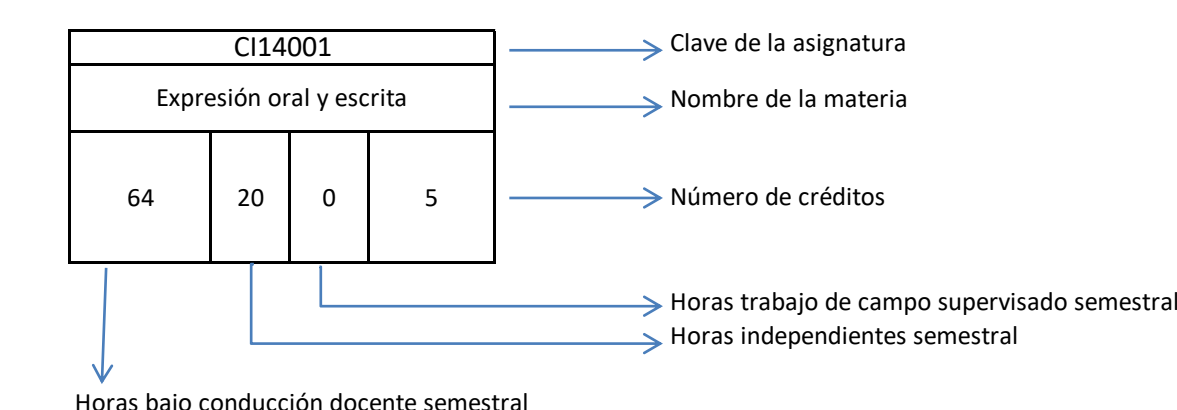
| CI14001 | | | |
|---|---|---|---|
| Expresión oral y escrita | | | |
| 64 | 20 | 0 | 5 |

Clave de la asignatura

Nombre de la materia

Número de créditos

Horas trabajo de campo supervisado semestral

Horas independientes semestral

Horas bajo conducción docente semestral